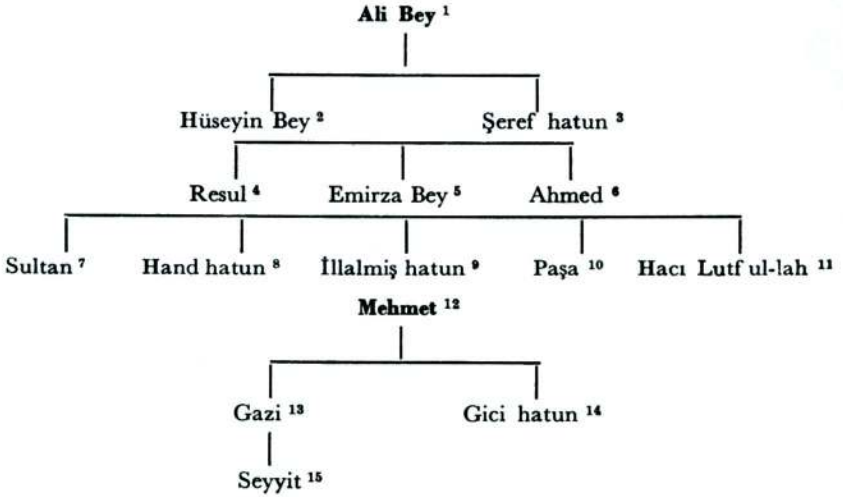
Ali Bey $^{1}$

Hüseyin Bey $^{2}$

Şeref hatun $^{3}$

Resul $^{4}$

Emirza Bey $^{5}$

Ahmed $^{6}$

Sultan $^{7}$

Hand hatun $^{8}$

İllalmiş hatun $^{9}$

Paşa $^{10}$

Hacı Lutf ul-lah $^{11}$

Mehmet $^{12}$

Gazi $^{13}$

Gici hatun $^{14}$

Seyyit $^{15}$